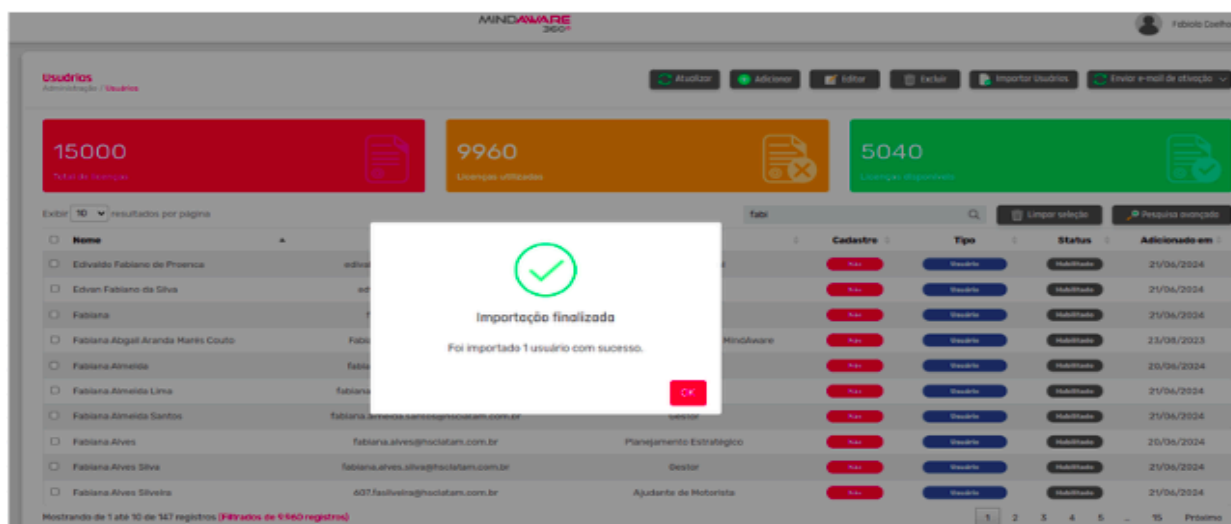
MINDAWARE 360°

Fabiola Coelho

Usuários
Administração / Usuários

Atualizar
Adicionar
Editar
Excluir
Importar Usuários
Enviar e-mail de ativação

15000
Total de licenças

9960
Licenças utilizadas

5040
Licenças disponíveis

Exibir 10 resultados por página

fabi

Limpar seleção
Pesquisa avançada

| Nome | | | Cadastro | Tipo | Status | Adicionado em |
|---|---|---|---|---|---|---|
| Edivaldo Fabiano de Proenca | ediva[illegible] | | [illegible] | Usuário | Habilitado | 21/06/2024 |
| Edvan Fabiano da Silva | ed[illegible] | | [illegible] | Usuário | Habilitado | 21/06/2024 |
| Fabiana | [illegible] | | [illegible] | Usuário | Habilitado | 21/06/2024 |
| Fabiana Abigail Aranda Maris Couto | Fabi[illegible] | MindAware | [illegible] | Usuário | Habilitado | 23/08/2023 |
| Fabiana Almeida | fabi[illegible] | | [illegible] | Usuário | Habilitado | 20/06/2024 |
| Fabiana Almeida Lima | fabiana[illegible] | | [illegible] | Usuário | Habilitado | 21/06/2024 |
| Fabiana Almeida Santos | fabiana.almeida.santos@hsclatam.com.br | Gestor | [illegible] | Usuário | Habilitado | 21/06/2024 |
| Fabiana Alves | fabiana.alves@hsclatam.com.br | Planejamento Estratégico | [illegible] | Usuário | Habilitado | 20/06/2024 |
| Fabiana Alves Silva | fabiana.alves.silva@hsclatam.com.br | Gestor | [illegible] | Usuário | Habilitado | 21/06/2024 |
| Fabiana Alves Silveira | 607.fasilveira@hsclatam.com.br | Ajudante de Motorista | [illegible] | Usuário | Habilitado | 21/06/2024 |

Mostrando de 1 até 10 de 147 registros (Filtrados de 9.960 registros)

1 2 3 4 5 ... 15 Próximo

Importação finalizada

Foi importado 1 usuário com sucesso.

OK